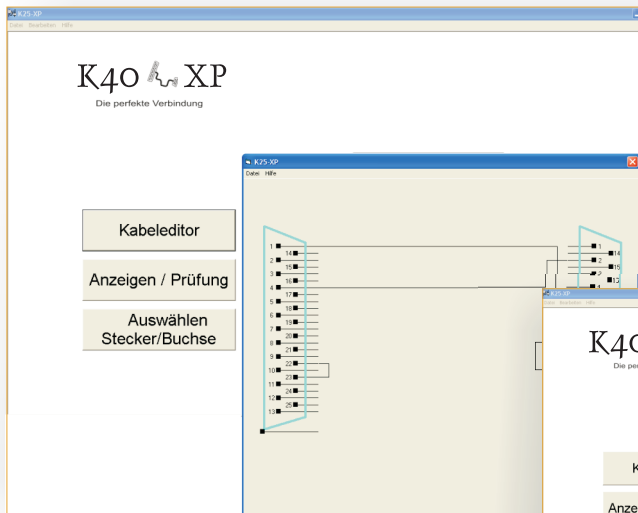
K25-XP

Datei Bearbeiten Hilfe

K40 XP

Die perfekte Verbindung

Kabeleditor

Anzeigen / Prüfung

Auswählen Stecker/Buchse

K25-XP

Datei Hilfe

1
14
2
15
3
16
4
17
5
18
6
19
7
20
8
21
9
22
10
23
11
24
12
25
13

1
14
2
15
3
4

K25-XP

Datei Bearbeiten Hilfe

K40

Die perf

K

Anze